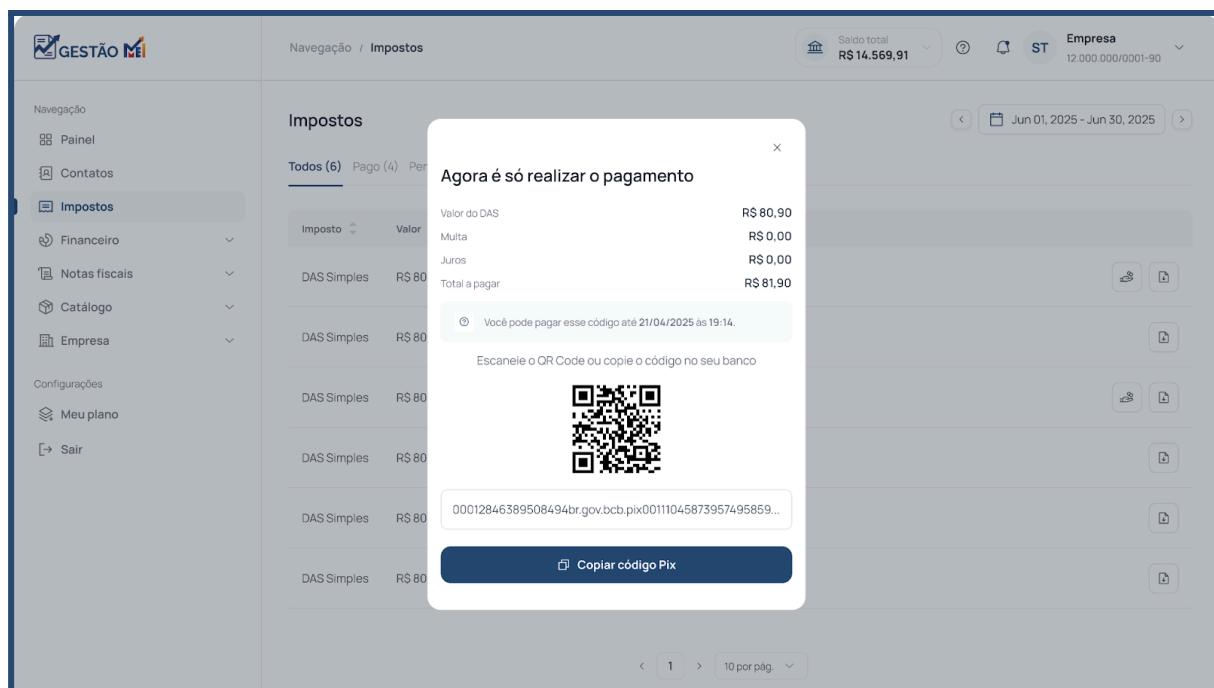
GESTÃO MEI

Navegação / Impostos

Saldo total
R$ 14.569,91

ST Empresa
12.000.000/0001-90

Navegação
Painel
Contatos
Impostos
Financeiro
Notas fiscais
Catálogo
Empresa

Configurações
Meu plano
Sair

Impostos

Jun 01, 2025 - Jun 30, 2025

Todos (6) Pago (4) Pen

| Imposto | Valor |
|---|---|
| DAS Simples | R$ 80 |
| DAS Simples | R$ 80 |
| DAS Simples | R$ 80 |
| DAS Simples | R$ 80 |
| DAS Simples | R$ 80 |
| DAS Simples | R$ 80 |

1 10 por pág.

×

Agora é só realizar o pagamento

Valor do DAS R$ 80,90
Multa R$ 0,00
Juros R$ 0,00
Total a pagar R$ 81,90

Você pode pagar esse código até 21/04/2025 às 19:14.

Escaneie o QR Code ou copie o código no seu banco

00012846389508494br.gov.bcb.pix00111045873957495859...

Copiar código Pix